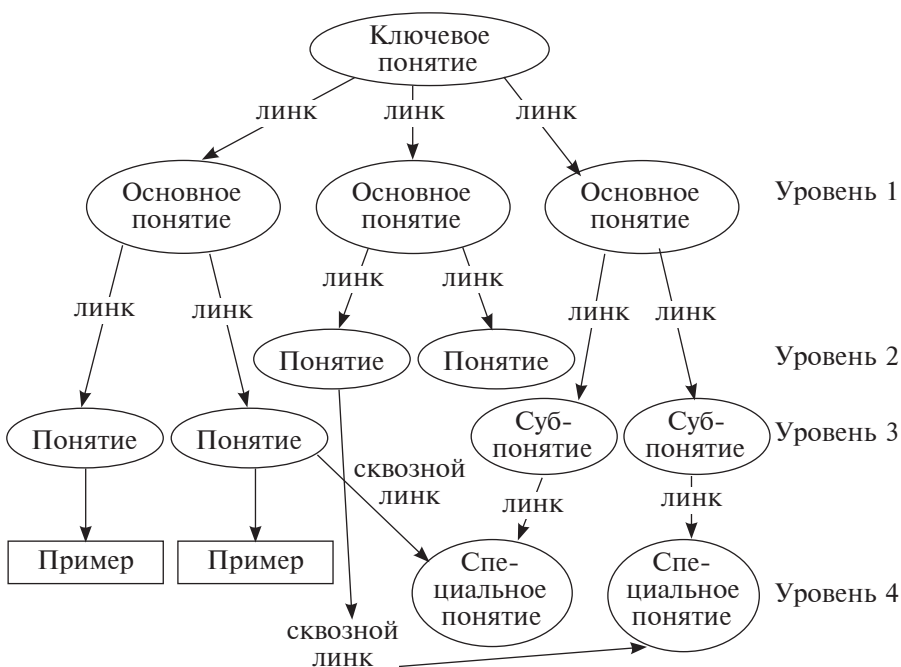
Ключевое понятие

линк
линк
линк

Основное понятие
Основное понятие
Основное понятие
Уровень 1

линк
линк
линк
линк
линк
линк

Понятие
Понятие
Уровень 2

Понятие
Понятие
Суб-понятие
Суб-понятие
Уровень 3

сквозной линк

линк
линк

Пример
Пример
Специальное понятие
Специальное понятие
Уровень 4

сквозной линк